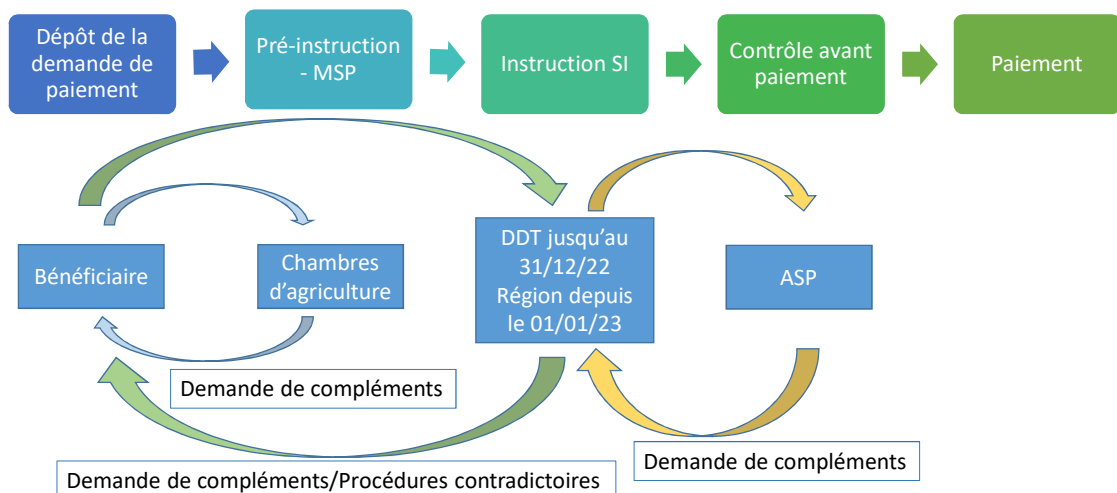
Dépôt de la demande de paiement

Pré-instruction - MSP

Instruction SI

Contrôle avant paiement

Paiement

Bénéficiaire

Chambres d'agriculture

DDT jusqu'au 31/12/22 Région depuis le 01/01/23

ASP

Demande de compléments

Demande de compléments/Procédures contradictoires

Demande de compléments